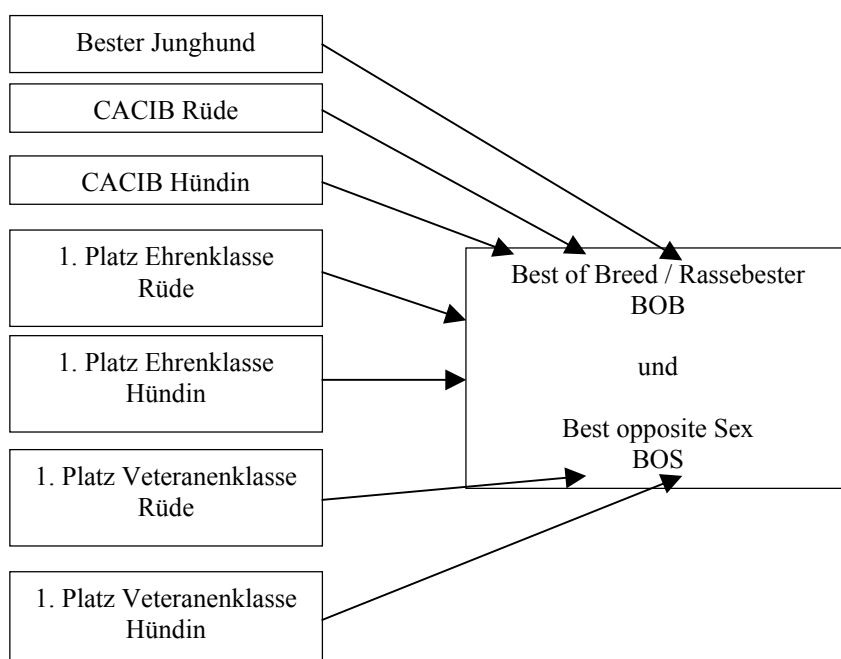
Bester Junghund

CACIB Rüde

CACIB Hündin

1. Platz Ehrenklasse Rüde

1. Platz Ehrenklasse Hündin

1. Platz Veteranenklasse Rüde

1. Platz Veteranenklasse Hündin

Best of Breed / Rassebester
BOB

und

Best opposite Sex
BOS